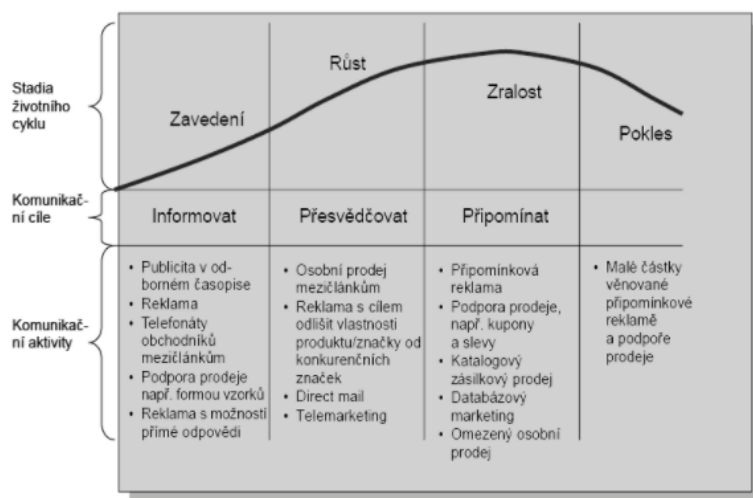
Stadia životního cyklu

Zavedení

Růst

Zralost

Pokles

Komunikační cíle

| Informovat | Přesvědčovat | Připomínat | |
|---|---|---|---|
| • Publicita v odborném časopise • Reklama • Telefonáty obchodníků mezičlánkům • Podpora prodeje např. formou vzorků • Reklama s možností přímé odpovědi | • Osobní prodej mezičlánkům • Reklama s cílem odlišit vlastnosti produktu/značky od konkurenčních značek • Direct mail • Telemarketing | • Připomínková reklama • Podpora prodeje, např. kupony a slevy • Katalogový zásilkový prodej • Databázový marketing • Omezený osobní prodej | • Malé částky věnované připomínkové reklamě a podpoře prodeje |

Komunikační aktivity